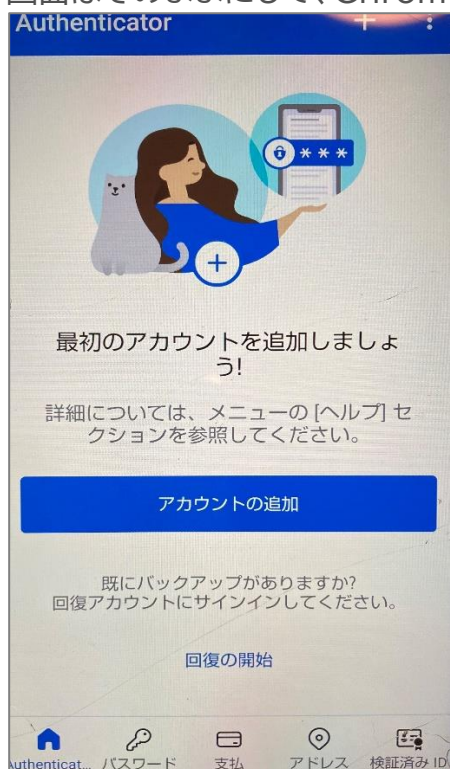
Authenticator

+ ⋮

最初のアカウントを追加しましょう!

詳細については、メニューの [ヘルプ] セクションを参照してください。

アカウントの追加

既にバックアップがありますか?
回復アカウントにサインインしてください。

回復の開始

Authenticat... パスワード 支払 アドレス 検証済み ID